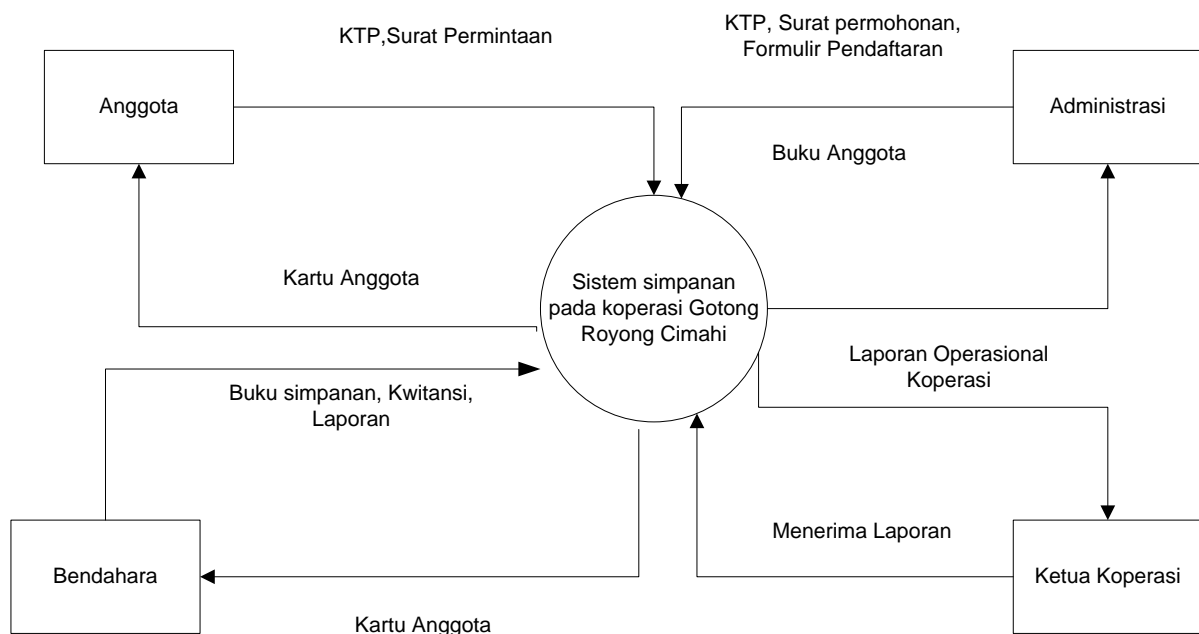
KTP,Surat Permintaan

KTP, Surat permohonan, Formulir Pendaftaran

Anggota

Administrasi

Buku Anggota

Kartu Anggota

Sistem simpanan pada koperasi Gotong Royong Cimahi

Laporan Operasional Koperasi

Buku simpanan, Kwitansi, Laporan

Menerima Laporan

Bendahara

Ketua Koperasi

Kartu Anggota